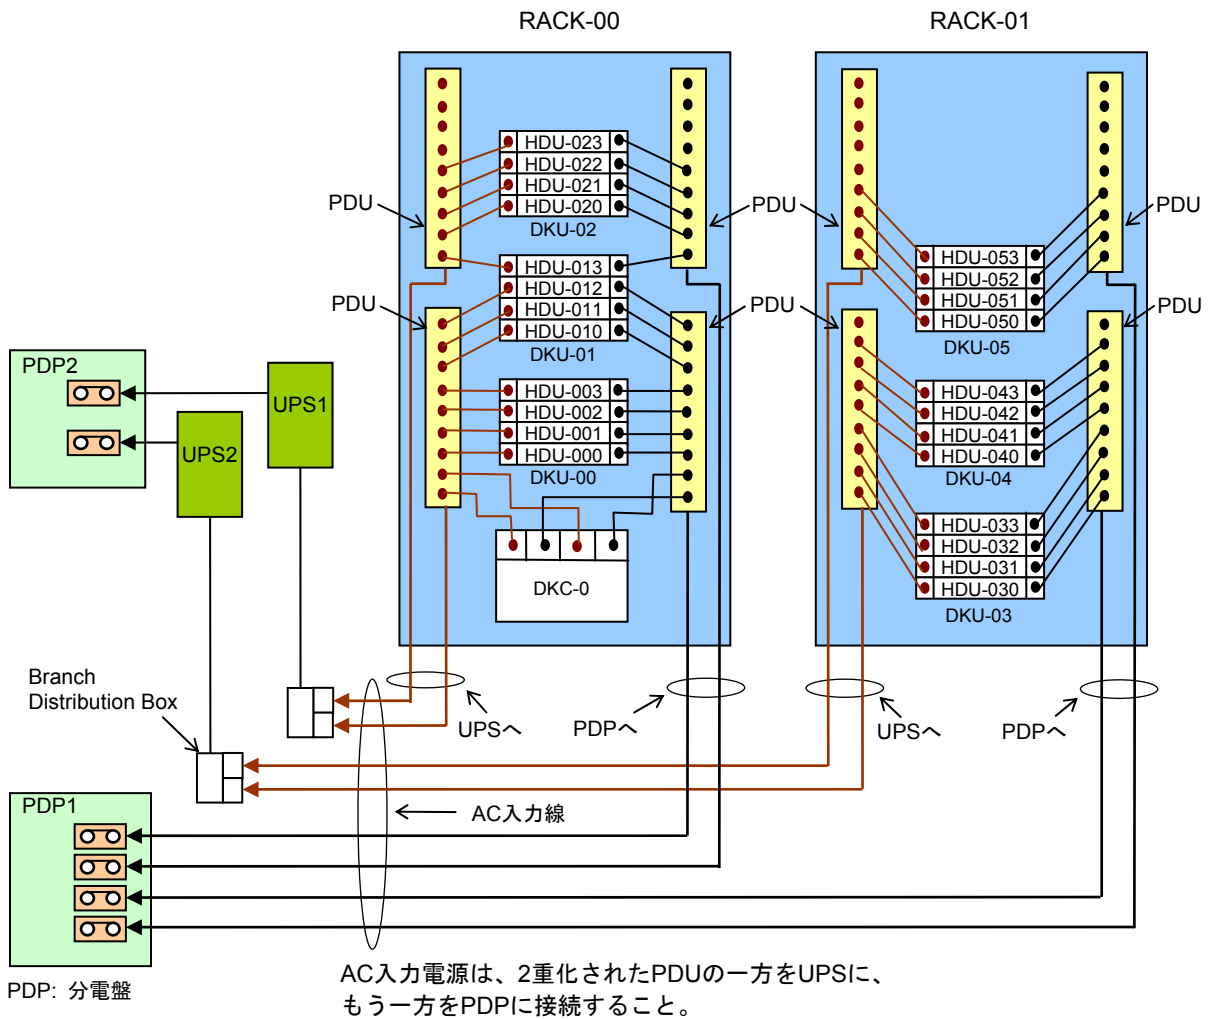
RACK-00

RACK-01

PDU

PDU

PDU

PDU

PDU

PDU

PDU

PDU

HDU-023
HDU-022
HDU-021
HDU-020
DKU-02

HDU-013
HDU-012
HDU-011
HDU-010
DKU-01

HDU-003
HDU-002
HDU-001
HDU-000
DKU-00

DKC-0

HDU-053
HDU-052
HDU-051
HDU-050
DKU-05

HDU-043
HDU-042
HDU-041
HDU-040
DKU-04

HDU-033
HDU-032
HDU-031
HDU-030
DKU-03

PDP2

UPS1

UPS2

Branch Distribution Box

UPSへ

PDPへ

UPSへ

PDPへ

PDP1

AC入力線

PDP: 分電盤

AC入力電源は、2重化されたPDUの一方をUPSに、
もう一方をPDPに接続すること。